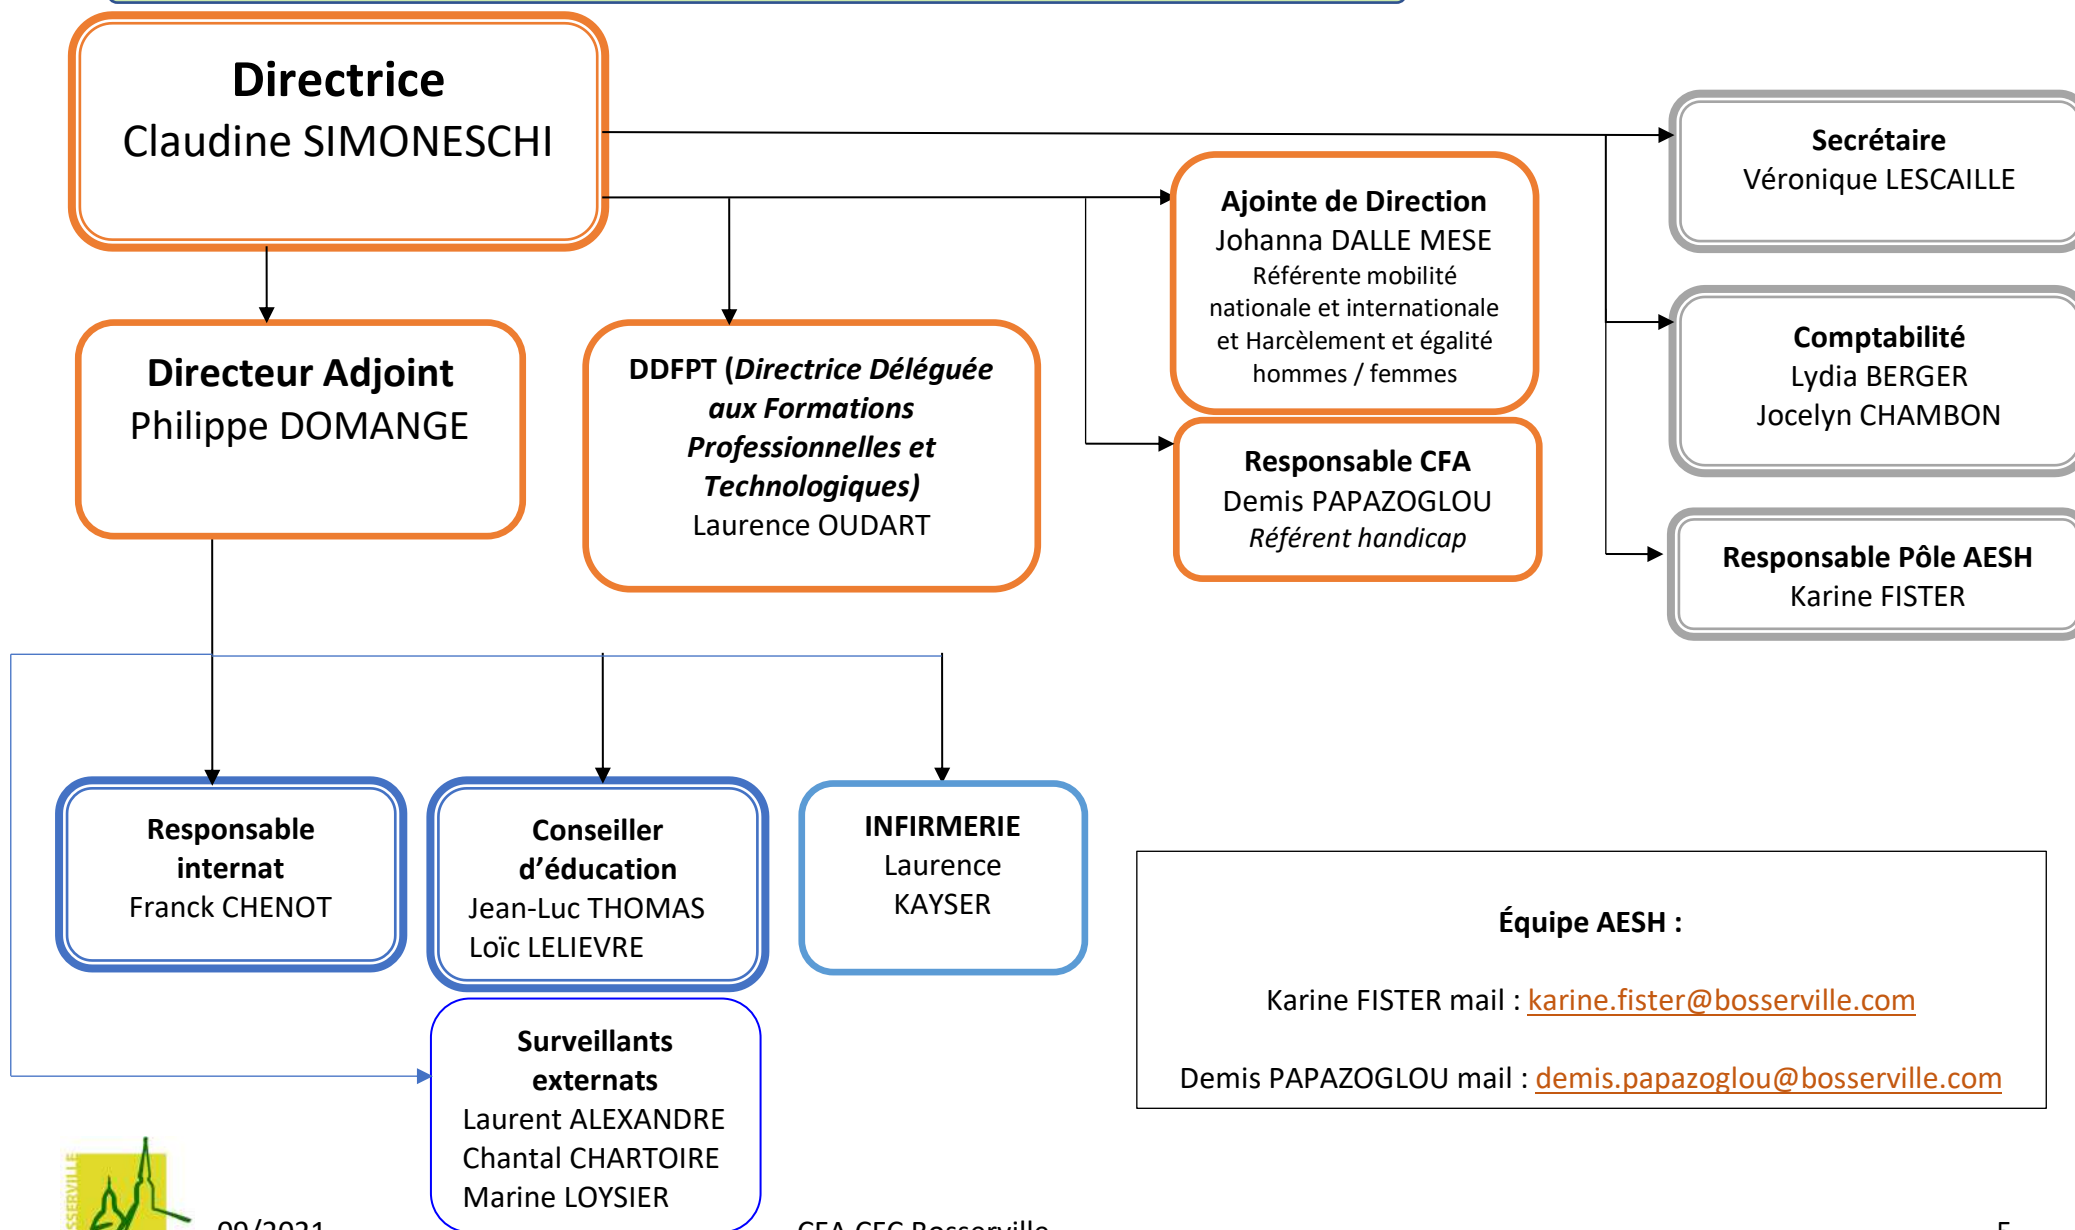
**Directrice**
Claudine SIMONESCHI

**Secrétaire**
Véronique LESCAILLE

**Ajointe de Direction**
Johanna DALLE MESE
Référente mobilité nationale et internationale et Harcèlement et égalité hommes / femmes

**Comptabilité**
Lydia BERGER
Jocelyn CHAMBON

**Directeur Adjoint**
Philippe DOMANGE

**DDFPT (*Directrice Déléguée aux Formations Professionnelles et Technologiques)***
Laurence OUDART

**Responsable CFA**
Demis PAPAZOGLOU
*Référent handicap*

**Responsable Pôle AESH**
Karine FISTER

**Responsable internat**
Franck CHENOT

**Conseiller d'éducation**
Jean-Luc THOMAS
Loïc LELIEVRE

**INFIRMERIE**
Laurence KAYSER

**Équipe AESH :**

Karine FISTER mail : karine.fister@bosserville.com

Demis PAPAZOGLOU mail : demis.papazoglou@bosserville.com

**Surveillants externats**
Laurent ALEXANDRE
Chantal CHARTOIRE
Marine LOYSIER

SSERVILLE

09/2021

CFA CFC Bosserville

5